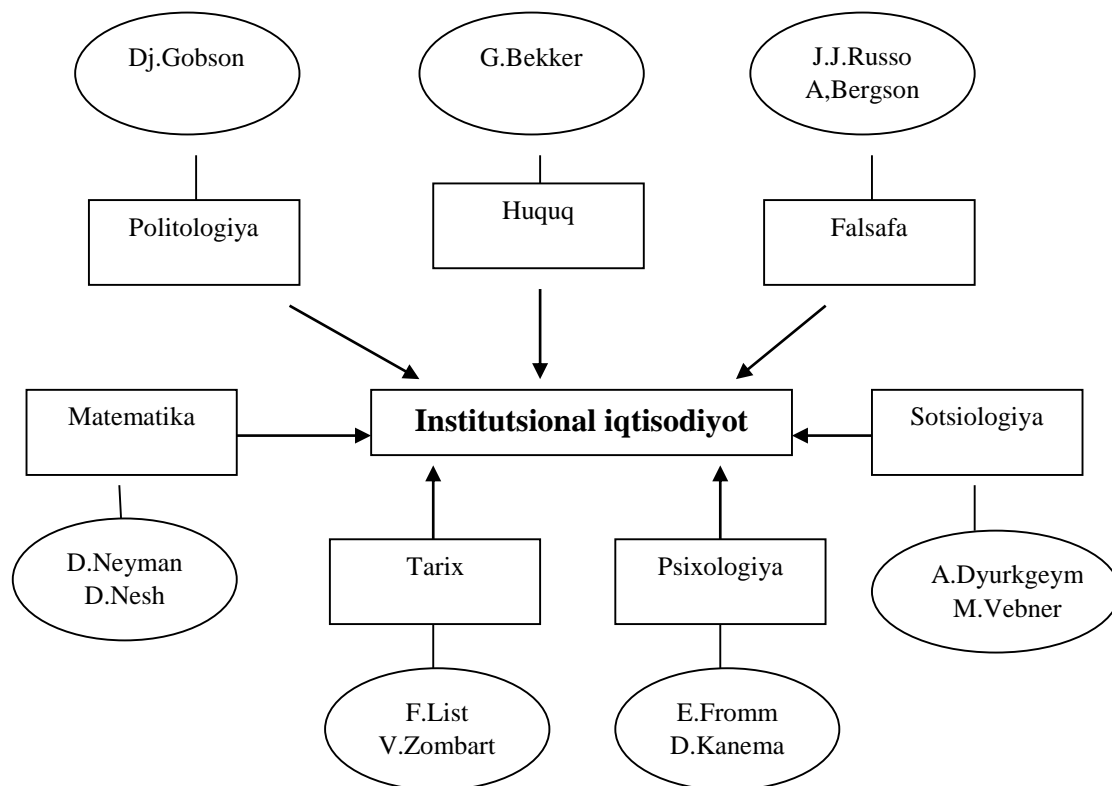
Dj.Gobson

G.Bekker

J.J.Russo
A,Bergson

Politologiya

Huquq

Falsafa

Matematika

Institutsional iqtisodiyot

Sotsiologiya

D.Neyman
D.Nesh

Tarix

Psixologiya

A.Dyurkgeym
M.Vebner

F.List
V.Zombart

E.Fromm
D.Kanema